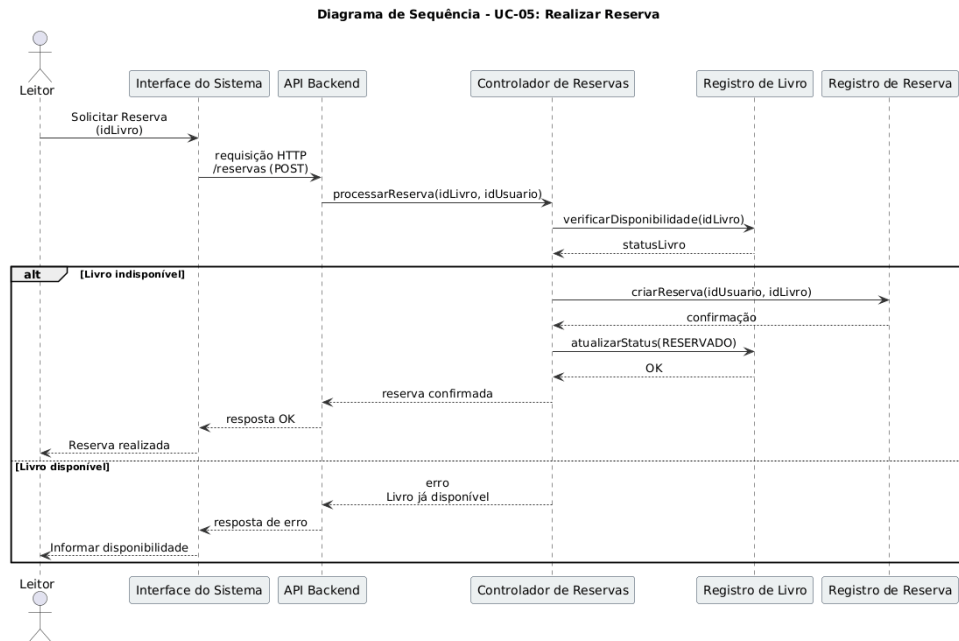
Diagrama de Sequência - UC-05: Realizar Reserva

Leitor

Interface do Sistema

API Backend

Controlador de Reservas

Registro de Livro

Registro de Reserva

Solicitar Reserva (idLivro)

requisição HTTP /reservas (POST)

processarReserva(idLivro, idUsuario)

verificarDisponibilidade(idLivro)

statusLivro

alt [Livro indisponível]

criarReserva(idUsuario, idLivro)

confirmação

atualizarStatus(RESERVADO)

OK

reserva confirmada

resposta OK

Reserva realizada

[Livro disponível]

erro Livro já disponível

resposta de erro

Informar disponibilidade

Leitor

Interface do Sistema

API Backend

Controlador de Reservas

Registro de Livro

Registro de Reserva